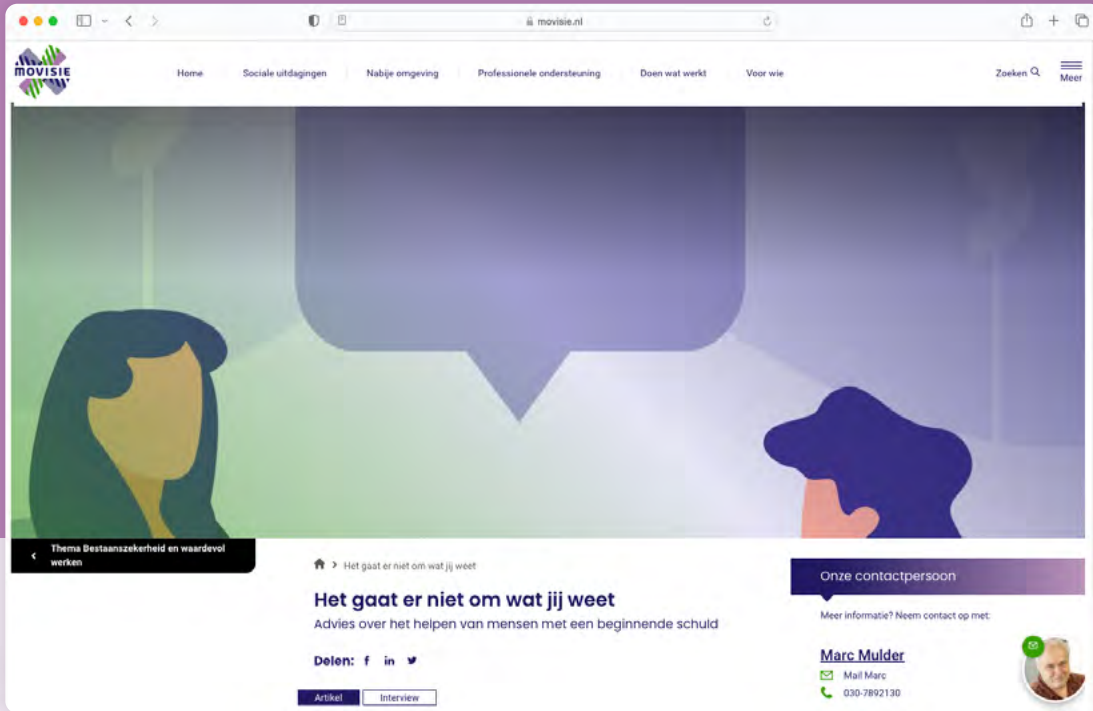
movisie.nl

MOVISIE

Home
Sociale uitdagingen
Nabije omgeving
Professionele ondersteuning
Doen wat werkt
Voor wie
Zoeken
Meer

Thema Bestaanszekerheid en waardevol werken

Het gaat er niet om wat jij weet

Het gaat er niet om wat jij weet
Advies over het helpen van mensen met een beginnende schuld

Delen:

Artikel
Interview

Onze contactpersoon
Meer informatie? Neem contact op met:
Marc Mulder
Mail Marc
030-7892130